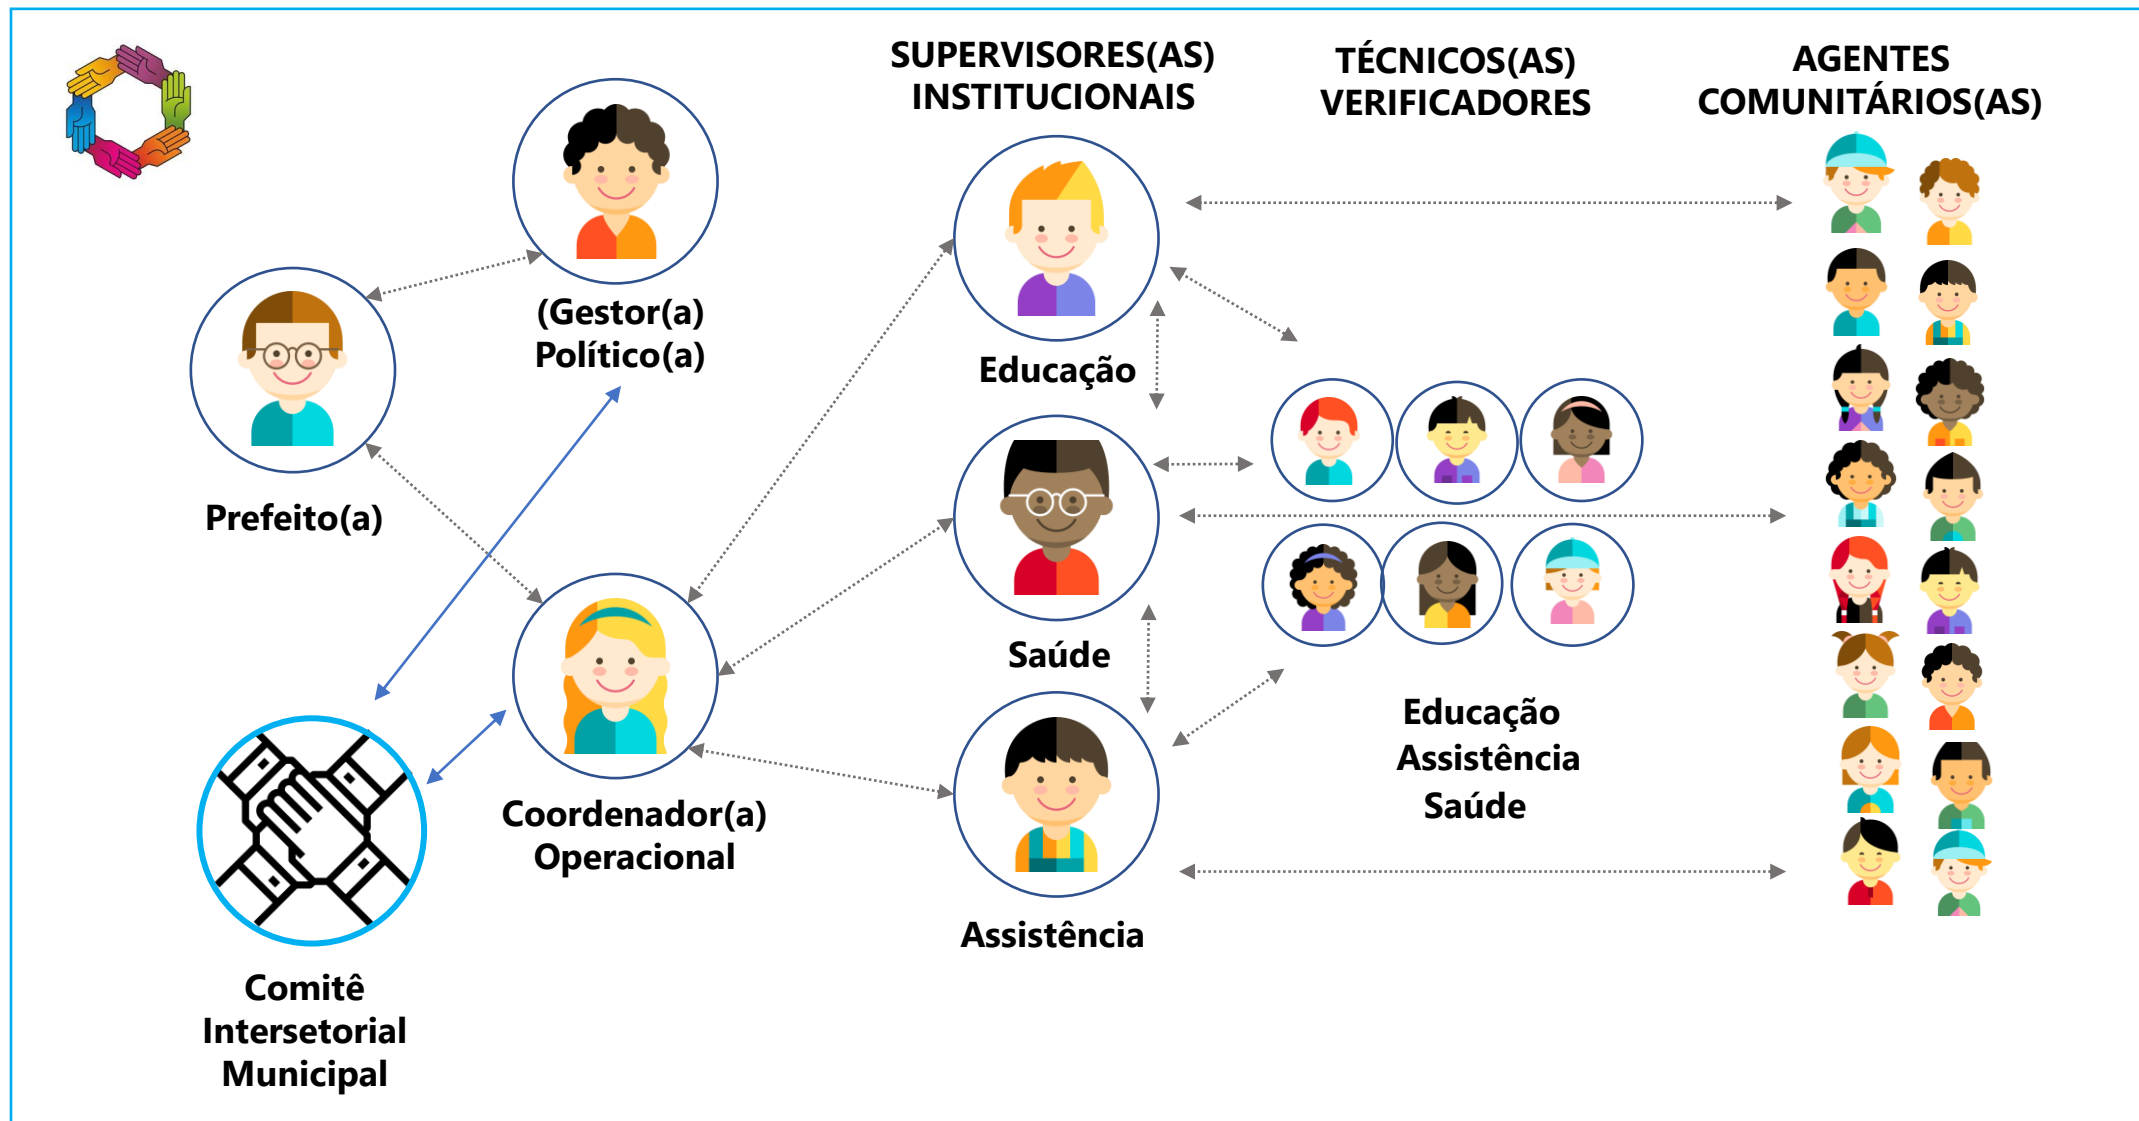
SUPERVISORES(AS) INSTITUCIONAIS

TÉCNICOS(AS) VERIFICADORES

AGENTES COMUNITÁRIOS(AS)

(Gestor(a) Político(a)

Prefeito(a)

Educação

Saúde

Assistência

Coordenador(a) Operacional

Comitê Intersetorial Municipal

Educação
Assistência
Saúde